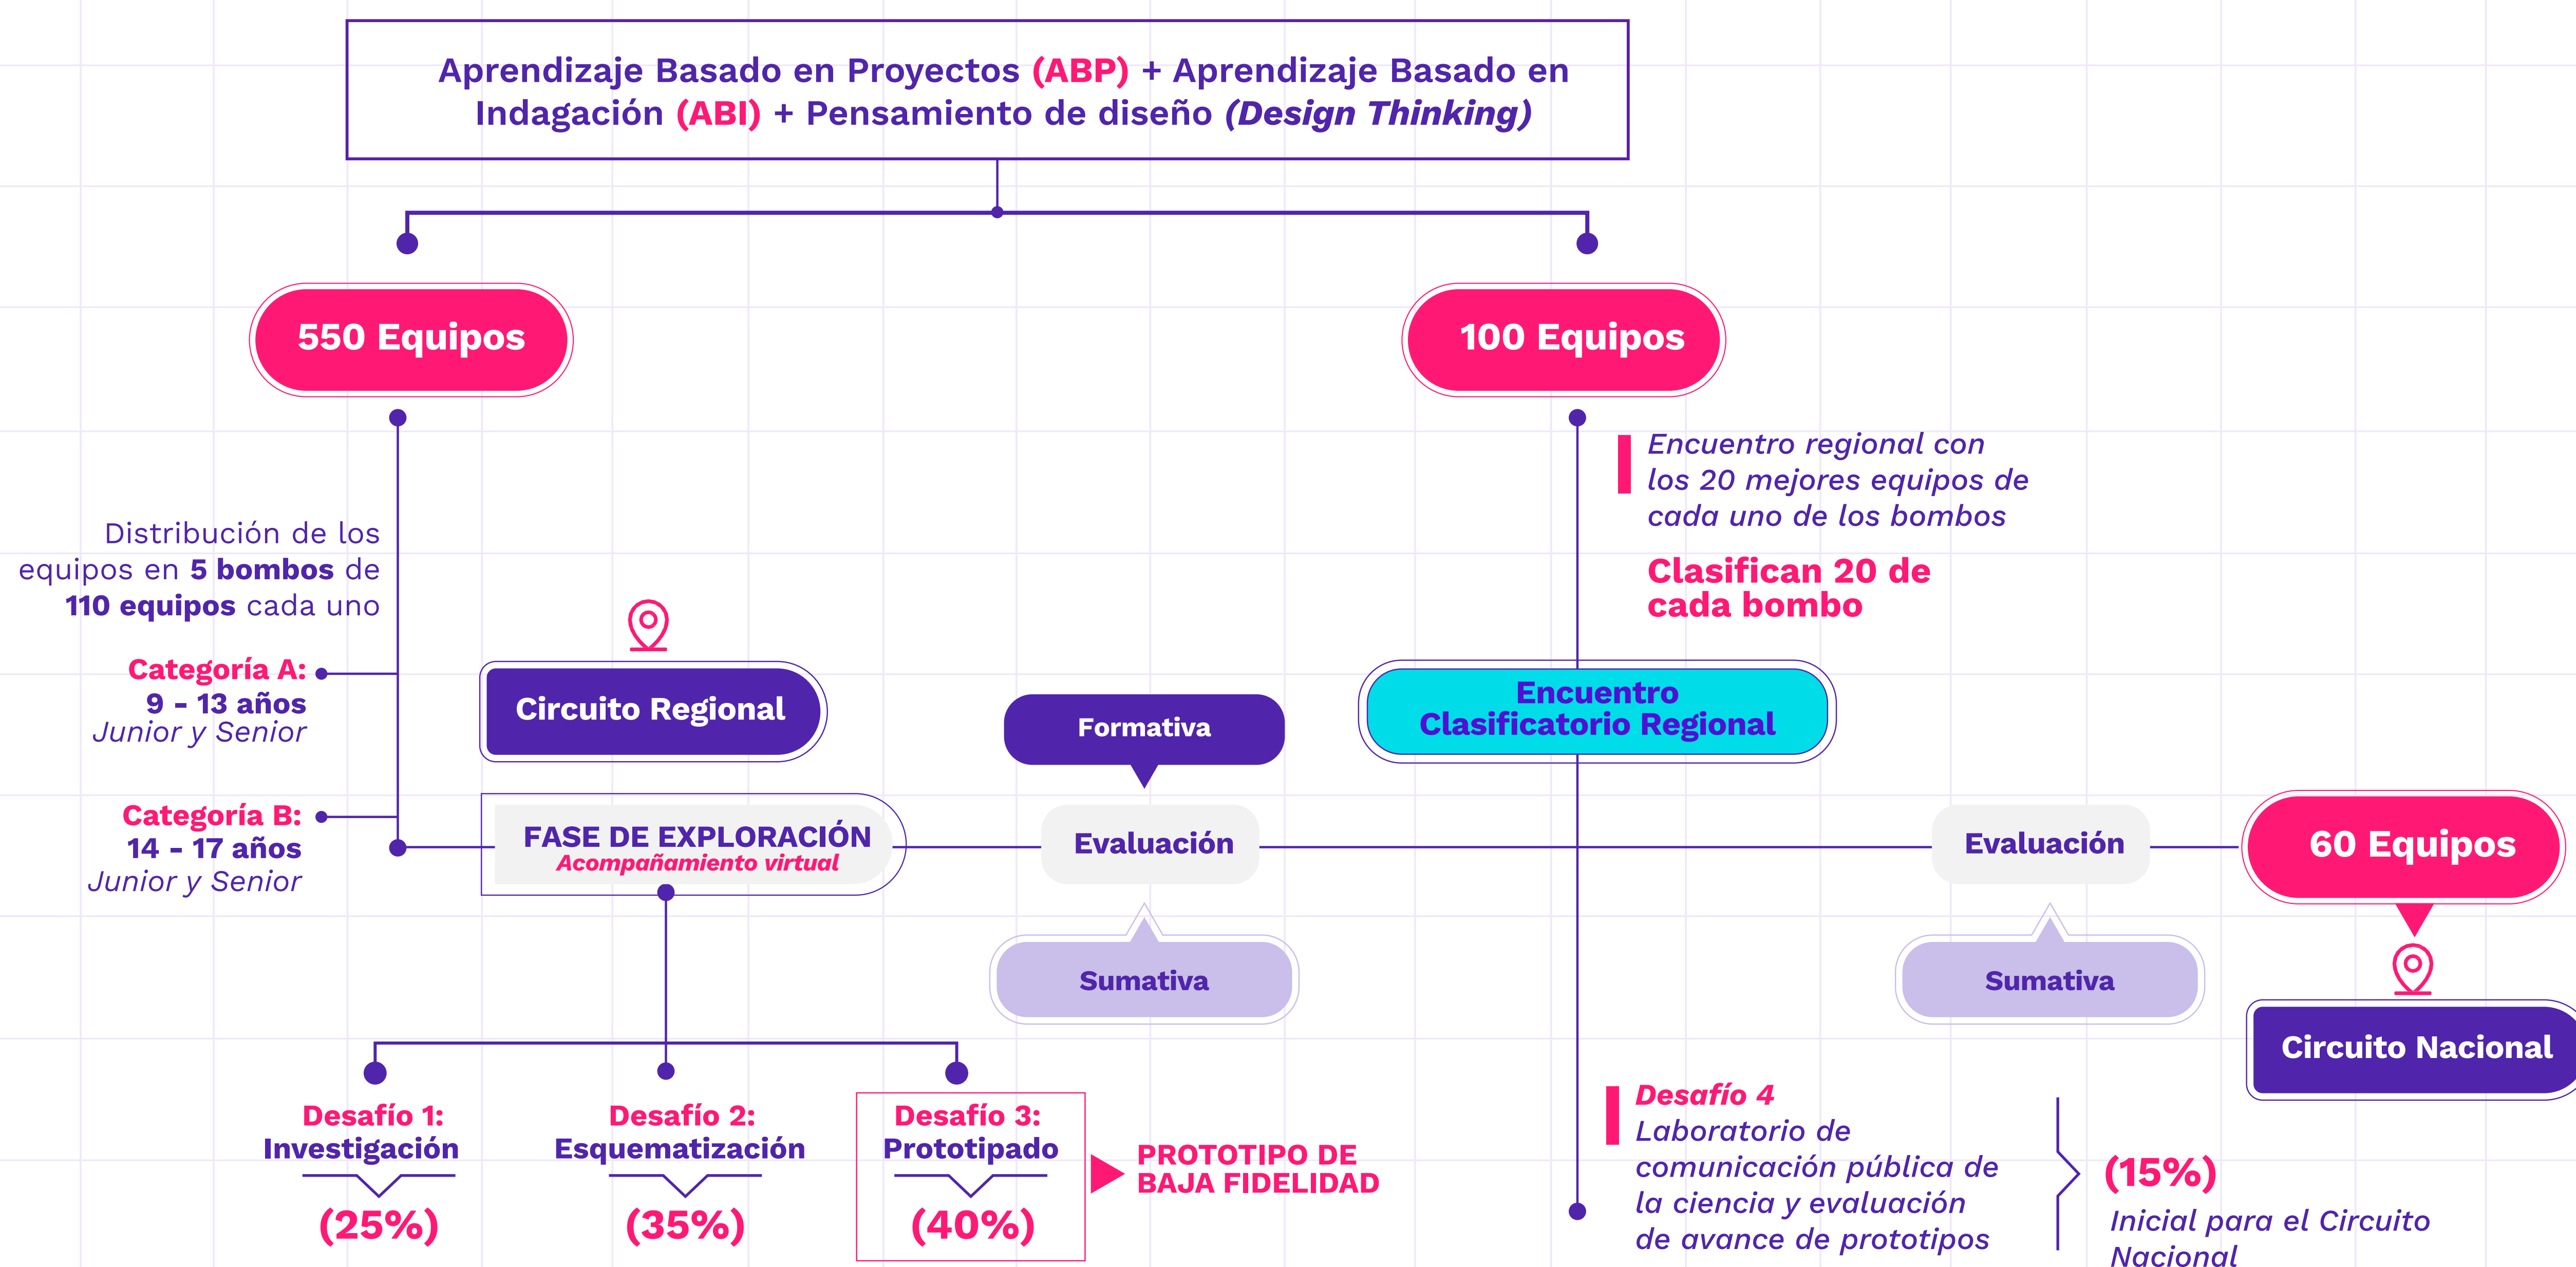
Aprendizaje Basado en Proyectos (ABP) + Aprendizaje Basado en Indagación (ABI) + Pensamiento de diseño (Design Thinking)

550 Equipos

100 Equipos

Encuentro regional con los 20 mejores equipos de cada uno de los bombos

Clasifican 20 de cada bombo

Distribución de los equipos en 5 bombos de 110 equipos cada uno

Categoría A:
9 - 13 años
Junior y Senior

Categoría B:
14 - 17 años
Junior y Senior

Circuito Regional

Formativa

Encuentro Clasificatorio Regional

FASE DE EXPLORACIÓN
Acompañamiento virtual

Evaluación

Evaluación

60 Equipos

Sumativa

Sumativa

Circuito Nacional

Desafío 1:
Investigación
(25%)

Desafío 2:
Esquematización
(35%)

Desafío 3:
Prototipado
(40%)

PROTOTIPO DE BAJA FIDELIDAD

Desafío 4
Laboratorio de comunicación pública de la ciencia y evaluación de avance de prototipos

(15%)
Inicial para el Circuito Nacional